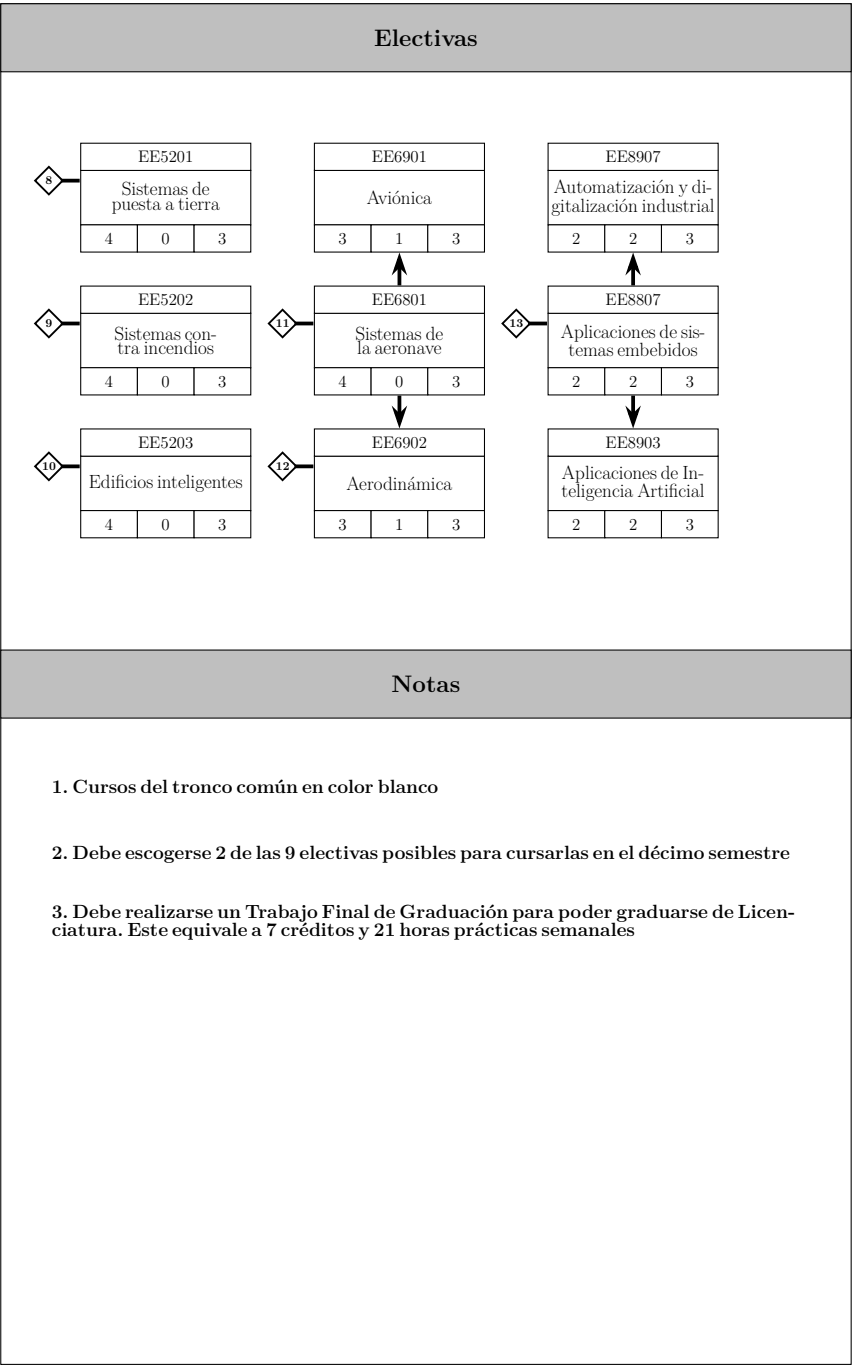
Electivas

8
EE5201
Sistemas de puesta a tierra
4 0 3

EE6901
Aviónica
3 1 3

EE8907
Automatización y digitalización industrial
2 2 3

9
EE5202
Sistemas contra incendios
4 0 3

11
EE6801
Sistemas de la aeronave
4 0 3

13
EE8807
Aplicaciones de sistemas embebidos
2 2 3

10
EE5203
Edificios inteligentes
4 0 3

12
EE6902
Aerodinámica
3 1 3

EE8903
Aplicaciones de Inteligencia Artificial
2 2 3

Notas

1. Cursos del tronco común en color blanco

2. Debe escogerse 2 de las 9 electivas posibles para cursarlas en el décimo semestre

3. Debe realizarse un Trabajo Final de Graduación para poder graduarse de Licenciatura. Este equivale a 7 créditos y 21 horas prácticas semanales